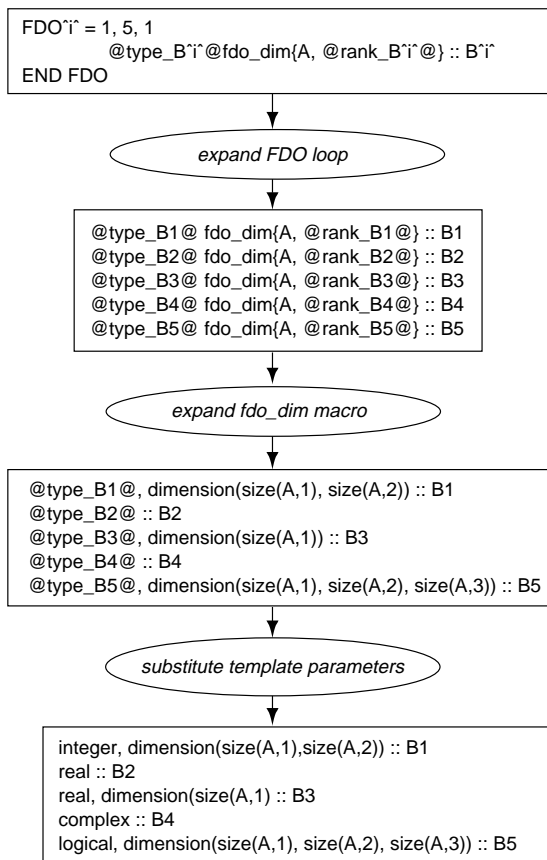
FDOˆiˆ = 1, 5, 1
@type_Bˆiˆ@fdo_dim{A, @rank_Bˆiˆ@} :: Bˆiˆ
END FDO

expand FDO loop

@type_B1@ fdo_dim{A, @rank_B1@} :: B1
@type_B2@ fdo_dim{A, @rank_B2@} :: B2
@type_B3@ fdo_dim{A, @rank_B3@} :: B3
@type_B4@ fdo_dim{A, @rank_B4@} :: B4
@type_B5@ fdo_dim{A, @rank_B5@} :: B5

expand fdo_dim macro

@type_B1@, dimension(size(A,1), size(A,2)) :: B1
@type_B2@ :: B2
@type_B3@, dimension(size(A,1)) :: B3
@type_B4@ :: B4
@type_B5@, dimension(size(A,1), size(A,2), size(A,3)) :: B5

substitute template parameters

integer, dimension(size(A,1),size(A,2)) :: B1
real :: B2
real, dimension(size(A,1) :: B3
complex :: B4
logical, dimension(size(A,1), size(A,2), size(A,3)) :: B5